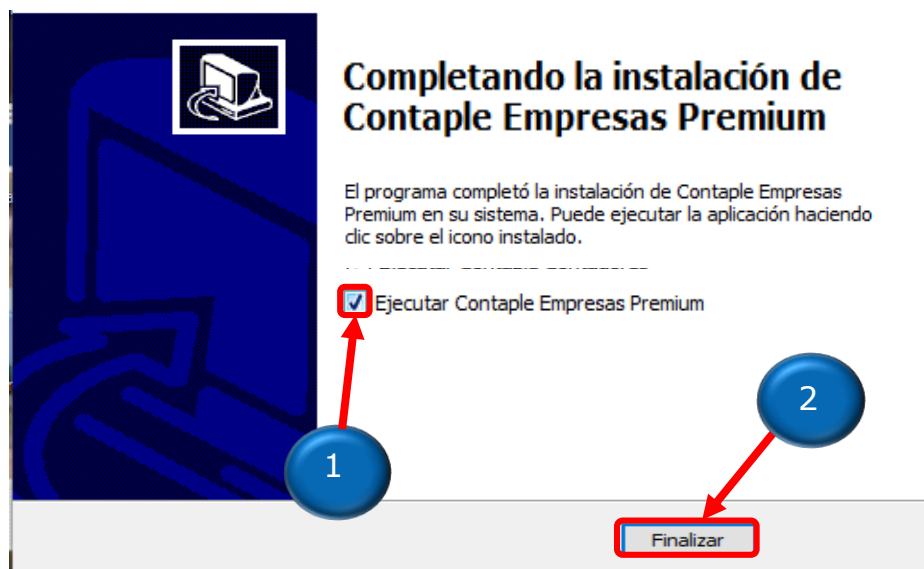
Completando la instalación de Contaple Empresas Premium

El programa completó la instalación de Contaple Empresas Premium en su sistema. Puede ejecutar la aplicación haciendo clic sobre el icono instalado.

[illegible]

Ejecutar Contaple Empresas Premium

2

1

Finalizar